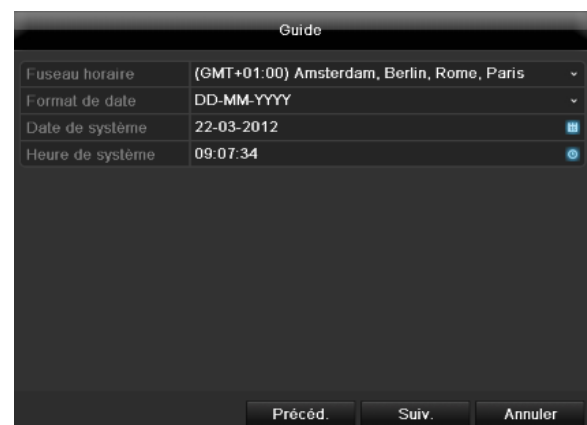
Guide

| Fuseau horaire | (GMT+01:00) Amsterdam, Berlin, Rome, Paris |
|---|---|
| Format de date | DD-MM-YYYY |
| Date de système | 22-03-2012 |
| Heure de système | 09:07:34 |

Précéd. Suiv. Annuler